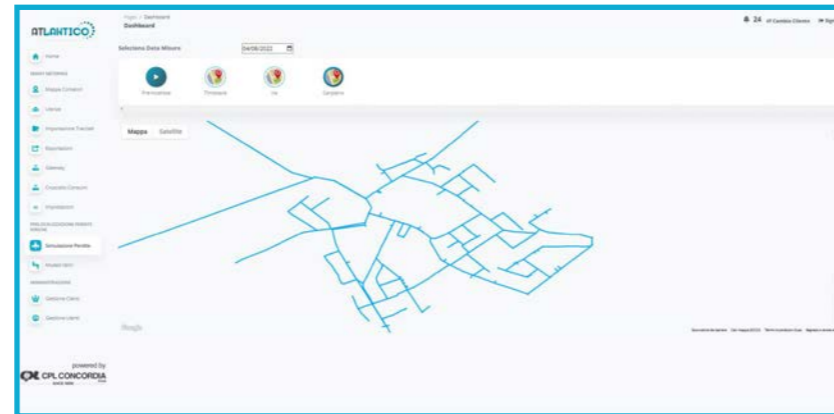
ATLANTICO

Home

Mappa Contatori

Utenze

Impostazione Tracciati

Esportazioni

Gateway

Cruscotto Consumi

Impostazioni

Simulazione Perdite

Gestione Clienti

Gestione Utenti

powered by

CPL CONCORDIA

Pages / Dashboard

Dashboard

Seleziona Data Misure

04/08/2022

24

Cambia Cliente

Mappa

Satellite

Google